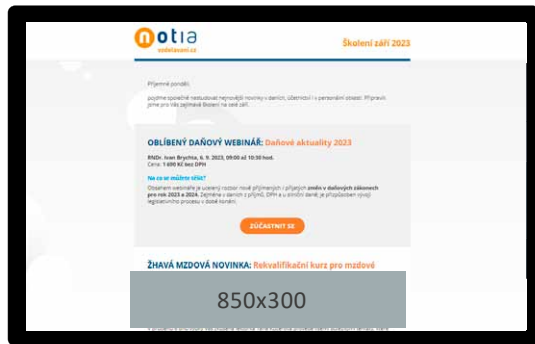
notia
vzdelavani.cz

Školení září 2023

Příjemné pondělí,

pojďme společně nastudovat nejnovější novinky v daních, účetnictví i v personální oblasti. Připravili jsme pro Vás zajímavá školení na celé září.

OBLÍBENÝ DAŇOVÝ WEBINÁŘ: Daňové aktuality 2023

RNDr. Ivan Brychta, 6. 9. 2023, 09:00 až 10:30 hod.
Cena: 1 690 Kč bez DPH

Na co se můžete těšit?

Obsahem webináře je ucelený rozbor nové příjmových i přijatých změn v daňových zákonech pro rok 2023 a 2024. Zejména v daních z příjmů, DPH a u silniční daně; je připojen přehled legislativního procesu v době konání.

ZÚČASTNIT SE

ŽHAVÁ MZDOVÁ NOVINKA: Rekvalifikační kurz pro mzdové

850x300